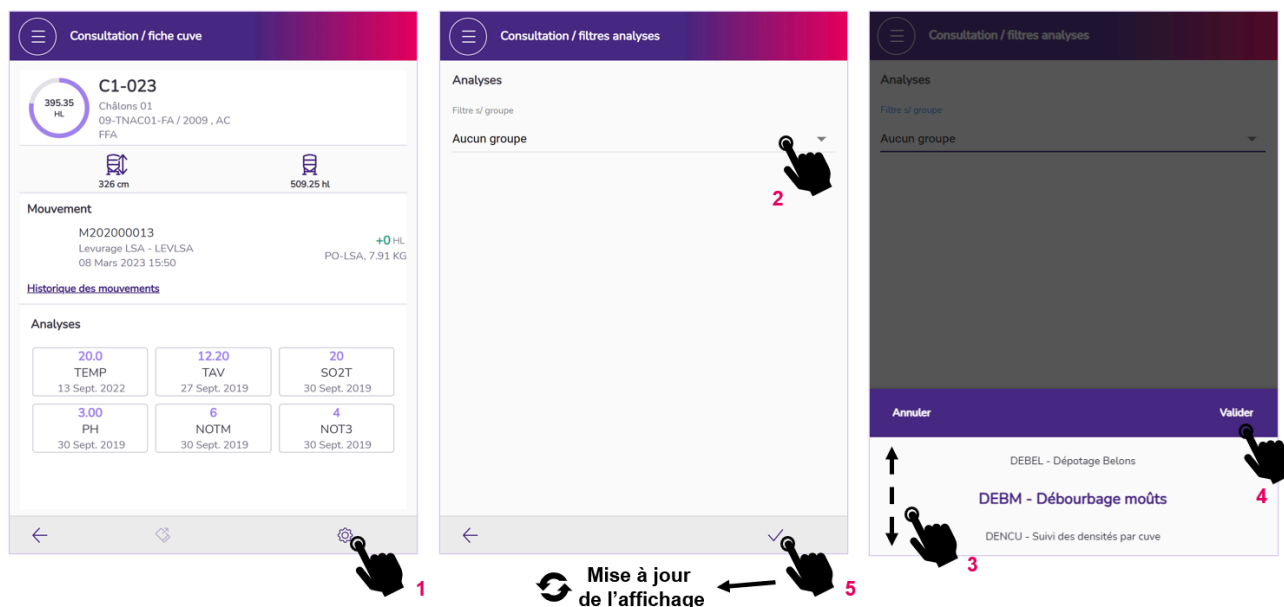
Consultation / fiche cuve

395.35 HL

C1-023
Châlons 01
09-TNAC01-FA / 2009 , AC
FFA

326 cm

509.25 hl

Mouvement

M202000013
Levurage LSA - LEVLSA
08 Mars 2023 15:50

+0 HL
PO-LSA, 7.91 KG

Historique des mouvements

Analyses

| 20.0 TEMP 13 Sept. 2022 | 12.20 TAV 27 Sept. 2019 | 20 SO2T 30 Sept. 2019 |
|---|---|---|
| 3.00 PH 30 Sept. 2019 | 6 NOTM 30 Sept. 2019 | 4 NOT3 30 Sept. 2019 |

1

Consultation / filtres analyses

Analyses

Filtre s/ groupe

Aucun groupe

2

5

Mise à jour de l'affichage

Consultation / filtres analyses

Analyses

Filtre s/ groupe

Aucun groupe

Annuler

Valider

DEBEL - Dépotage Belons

DEBM - Débourbage moûts

DENCU - Suivi des densités par cuve

3

4